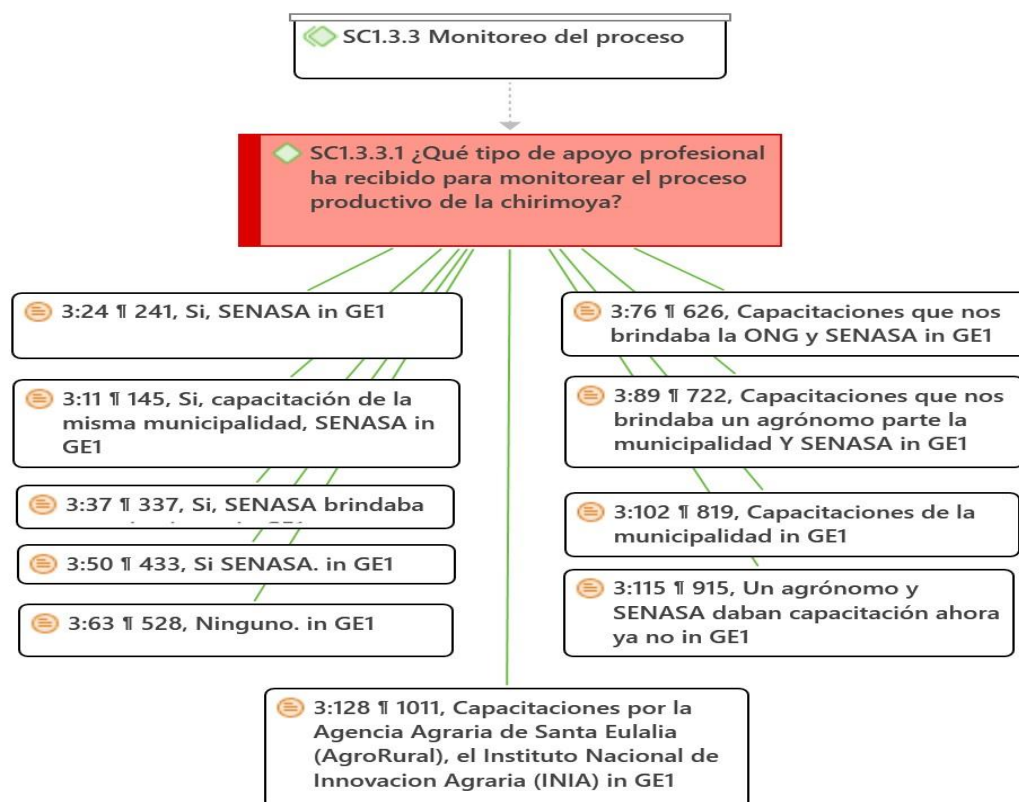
SC1.3.3 Monitoreo del proceso

SC1.3.3.1 ¿Qué tipo de apoyo profesional ha recibido para monitorear el proceso productivo de la chirimoya?

3:24 ¶ 241, Si, SENASA in GE1

3:11 ¶ 145, Si, capacitación de la misma municipalidad, SENASA in GE1

3:37 ¶ 337, Si, SENASA brindaba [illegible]

3:50 ¶ 433, Si SENASA. in GE1

3:63 ¶ 528, Ninguno. in GE1

3:76 ¶ 626, Capacitaciones que nos brindaba la ONG y SENASA in GE1

3:89 ¶ 722, Capacitaciones que nos brindaba un agrónomo parte la municipalidad Y SENASA in GE1

3:102 ¶ 819, Capacitaciones de la municipalidad in GE1

3:115 ¶ 915, Un agrónomo y SENASA daban capacitación ahora ya no in GE1

3:128 ¶ 1011, Capacitaciones por la Agencia Agraria de Santa Eulalia (AgroRural), el Instituto Nacional de Innovacion Agraria (INIA) in GE1